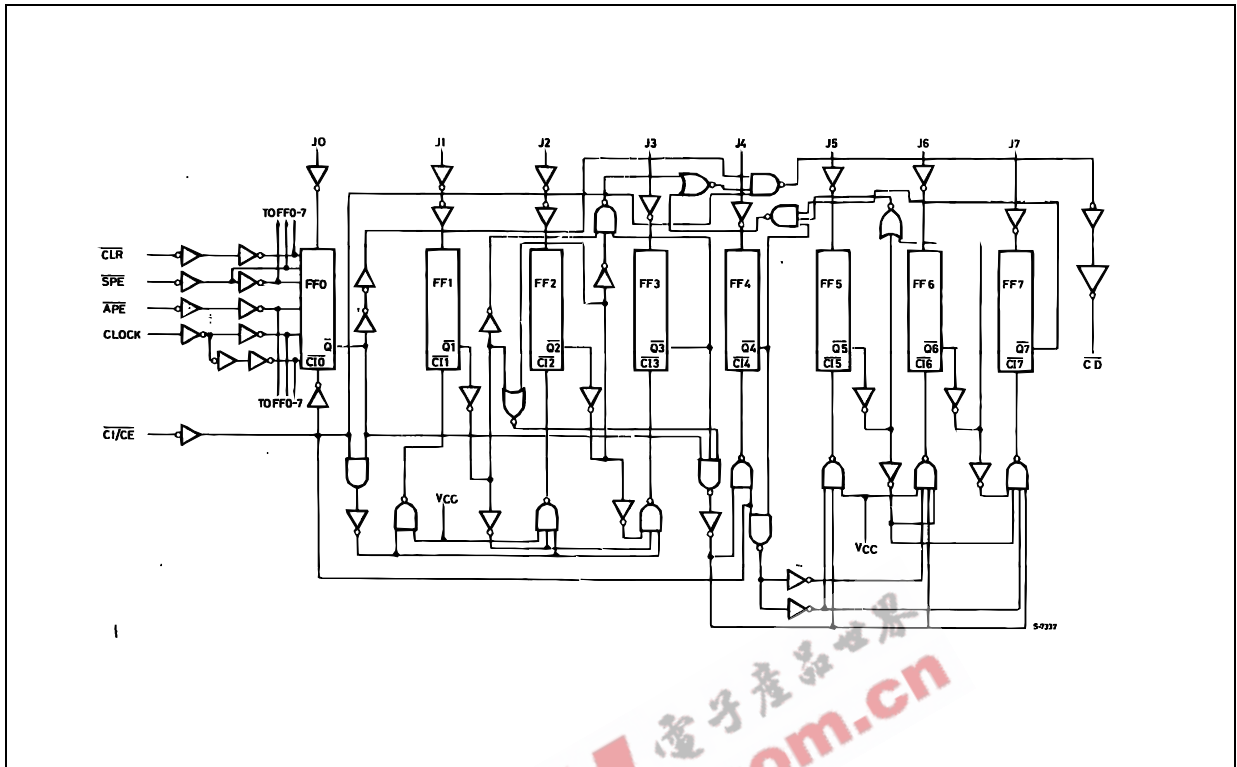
J0 J1 J2 J3 J4 J5 J6 J7

$\overline{CLR}$
$\overline{SPE}$
$\overline{APE}$
CLOCK

TO FF0-7

FF0 FF1 FF2 FF3 FF4 FF5 FF6 FF7

$\overline{Q}$ $\overline{Q1}$ $\overline{Q2}$ $\overline{Q3}$ $\overline{Q4}$ $\overline{Q5}$ $\overline{Q6}$ $\overline{Q7}$

$\overline{CI0}$ $\overline{CI1}$ $\overline{CI2}$ $\overline{CI3}$ $\overline{CI4}$ $\overline{CI5}$ $\overline{CI6}$ $\overline{CI7}$

TO FF0-7

$\overline{CI}/\overline{CE}$

$\overline{CD}$

VCC

VCC

S-7337

电子产品世界
om.cn